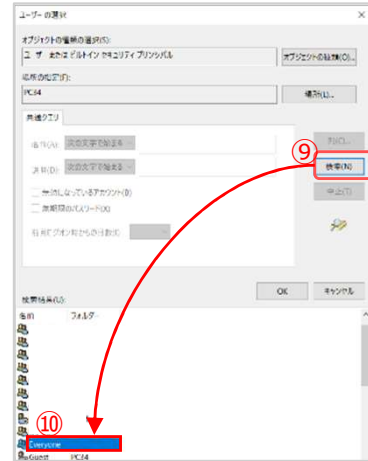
ユーザーの選択

オブジェクトの種類の選択(S):

ユーザー または ビルトイン セキュリティ プリンシパル

オブジェクトの種類(O)...

場所の指定(F):

PC34

場所(L)...

共通クエリ

名前(A): 次の文字で始まる

説明(D): 次の文字で始まる

無効になっているアカウント(B)

無期限のパスワード(X)

前回ログオン時からの日数(I):

列(C)...

⑨

検索(N)

中止(T)

OK

キャンセル

検索結果(U):

名前

フォルダー

⑩

Everyone

Guest

PC34